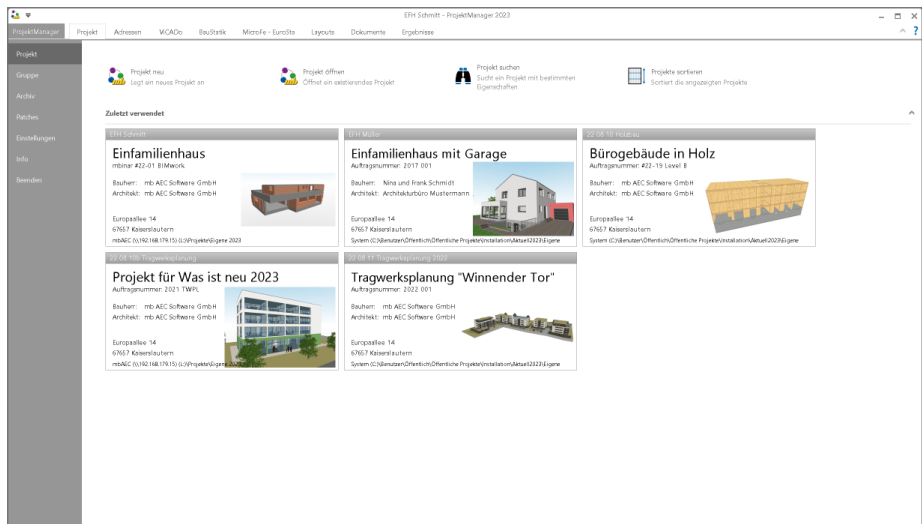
EFH Schmitt - ProjektManager 2023

ProjektManager | Projekt | Adressen | ViCADo | BauStatik | MicroFe - EuroSta | Layouts | Dokumente | Ergebnisse

Projekt
Gruppe
Archiv
Patches
Einstellungen
Info
Beenden

Projekt neu
Legt ein neues Projekt an

Projekt öffnen
Öffnet ein existierendes Projekt

Projekt suchen
Sucht ein Projekt mit bestimmten Eigenschaften

Projekte sortieren
Sortiert die angezeigten Projekte

Zuletzt verwendet

EFH Schmitt
Einfamilienhaus
mbinar #22-01 BIMwork
Bauherr: mb AEC Software GmbH
Architekt: mb AEC Software GmbH
Europaallee 14
67657 Kaiserslautern
mbAEC (\\192.168.179.15) (L:)\Projekte\Eigene 2023

EFH Müller
Einfamilienhaus mit Garage
Auftragsnummer: 2017 001
Bauherr: Nina und Frank Schmidt
Architekt: Architekturbüro Mustermann
Europaallee 14
67657 Kaiserslautern
System (C:)\Benutzer\Öffentlich\Öffentliche Projekte\Installation\Aktuell2023\Eigene

22 08 18 Holzbau
Bürogebäude in Holz
Auftragsnummer: #22-19 Level 8
Bauherr: mb AEC Software GmbH
Architekt: mb AEC Software GmbH
Europaallee 14
67657 Kaiserslautern
System (C:)\Benutzer\Öffentlich\Öffentliche Projekte\Installation\Aktuell2023\Eigene

22 08 10b Tragwerksplanung
Projekt für Was ist neu 2023
Auftragsnummer: 2021 TWPL
Bauherr: mb AEC Software GmbH
Architekt: mb AEC Software GmbH
Europaallee 14
67657 Kaiserslautern
mbAEC (\\192.168.179.15) (L:)\Projekte\Eigene 2023

22 08 11 Tragwerksplanung 2023
Tragwerksplanung "Winnender Tor"
Auftragsnummer: 2022 001
Bauherr: mb AEC Software GmbH
Architekt: mb AEC Software GmbH
Europaallee 14
67657 Kaiserslautern
System (C:)\Benutzer\Öffentlich\Öffentliche Projekte\Installation\Aktuell2023\Eigene